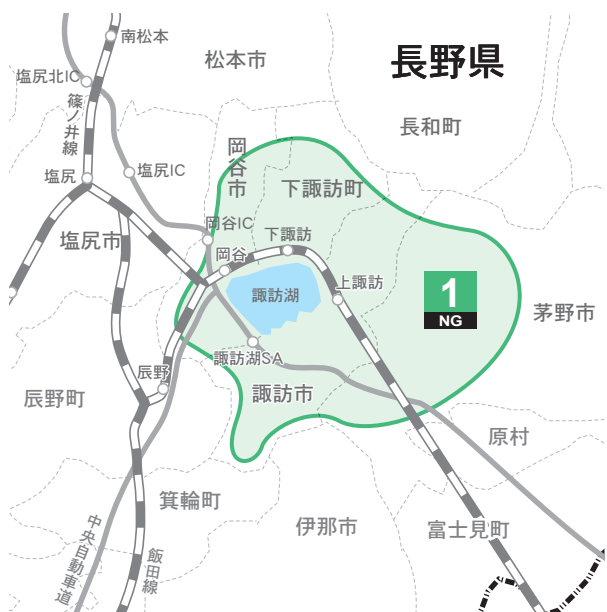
長野県

南松本
松本市
塩尻北IC
篠ノ井線
塩尻IC
塩尻
長和町
岡谷市
下諏訪町
岡谷IC
下諏訪
塩尻市
岡谷
諏訪湖
上諏訪
1
NG
茅野市
諏訪湖SA
辰野
辰野町
諏訪市
原村
箕輪町
中央自動車道
飯田線
伊那市
富士見町